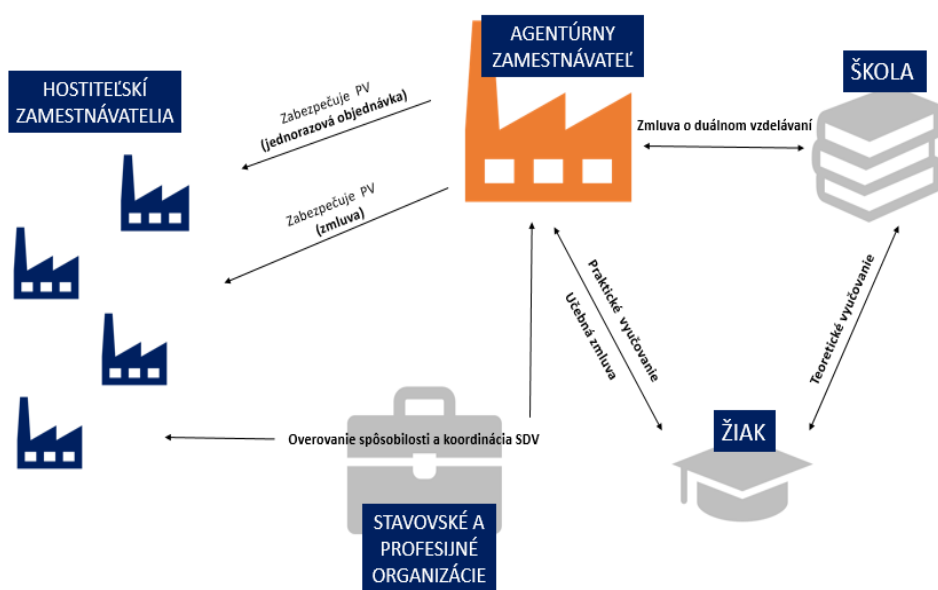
AGENTÚRNY ZAMESTNÁVATEĽ

HOSTITEĽSKÍ ZAMESTNÁVATELIA

ŠKOLA

Zabezpečuje PV (jednorazová objednávka)

Zmluva o duálnom vzdelávaní

Zabezpečuje PV (zmluva)

Praktické vyučovanie

Učebná zmluva

Teoretické vyučovanie

Overovanie spôsobilosti a koordinácia SDV

ŽIAK

STAVOVSKÉ A PROFESIJNÉ ORGANIZÁCIE